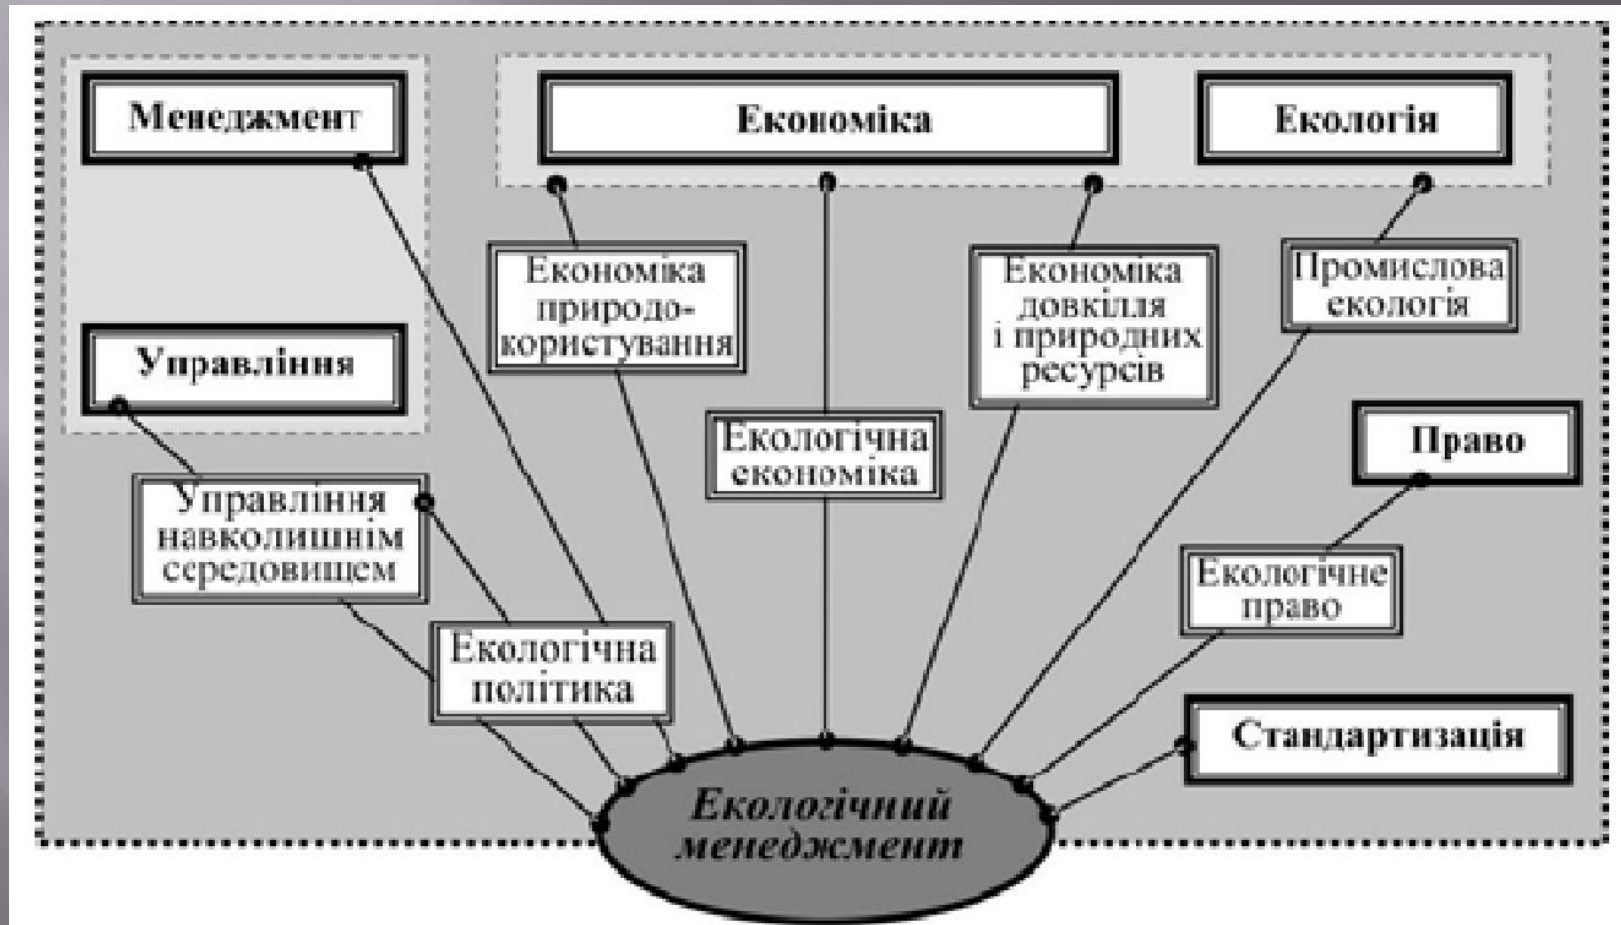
Менеджмент

Економіка

Екологія

Економіка природокористування

Економіка довкілля і природних ресурсів

Промислова екологія

Управління

Екологічна економіка

Право

Управління навколишнім середовищем

Екологічне право

Екологічна політика

Стандартизація

Екологічний менеджмент